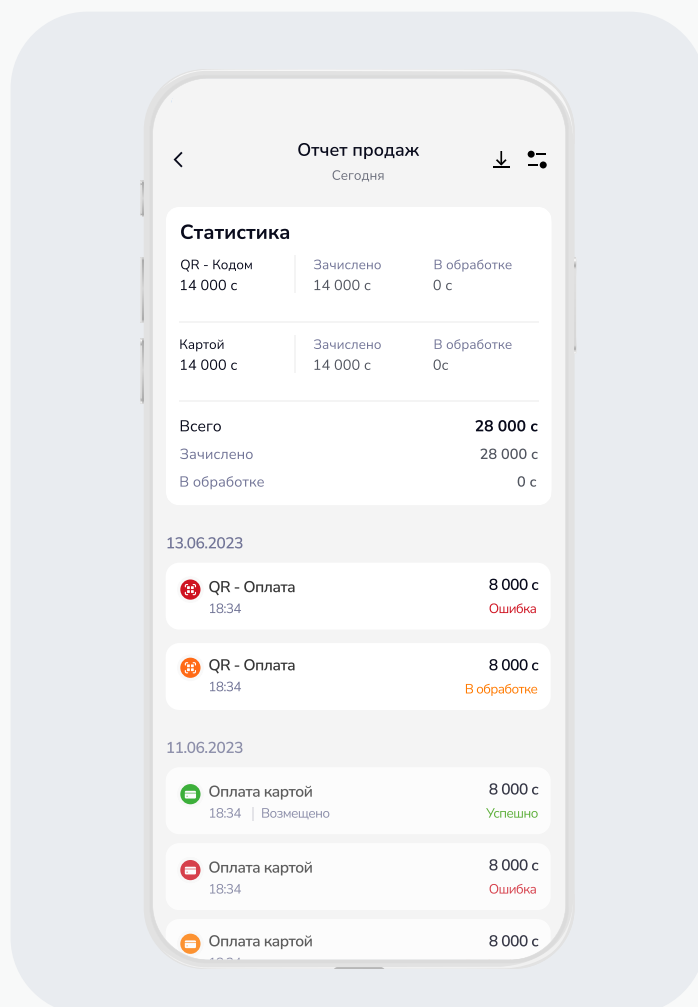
Отчет продаж
Сегодня

Статистика

QR - Кодом
14 000 с

Зачислено
14 000 с

В обработке
0 с

Картой
14 000 с

Зачислено
14 000 с

В обработке
0с

Всего 28 000 с
Зачислено 28 000 с
В обработке 0 с

13.06.2023

QR - Оплата
18:34
8 000 с
Ошибка

QR - Оплата
18:34
8 000 с
В обработке

11.06.2023

Оплата картой
18:34 | Возмещено
8 000 с
Успешно

Оплата картой
18:34
8 000 с
Ошибка

Оплата картой
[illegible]
8 000 с